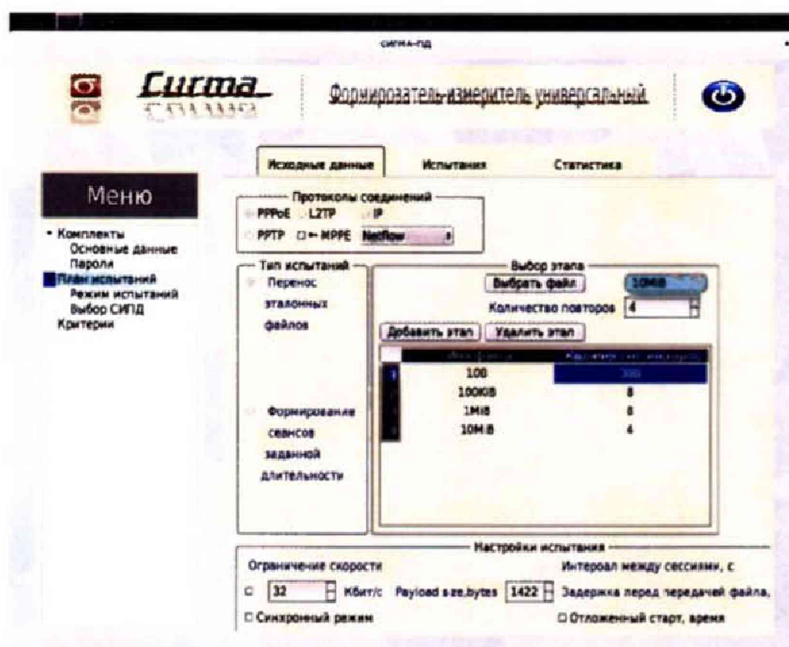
сигма-пд

Curma

Формирователь-измеритель универсальный

Исходные данные | Испытания | Статистика

Меню

• Комплекты
Основные данные
Пароли
План испытаний
Режим испытаний
Выбор СИПД
Критерии

Протоколы соединений
PPPoE L2TP IP
PPTP ☐ ← MPPE NetFlow

Тип испытаний
Перенос эталонных файлов

Формирование сеансов заданной длительности

Выбор этапа
Выбрать файл 10MiB
Количество повторов 4
Добавить этап | Удалить этап

| | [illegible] | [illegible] |
|---|---|---|
| 1 | 100 | 100 |
| 2 | 100KiB | 8 |
| 3 | 1MiB | 8 |
| 4 | 10MiB | 4 |

Настройки испытания
Ограничение скорости
☐ 32 Кбит/с Payload size,bytes 1422
Интервал между сессиями, с
Задержка перед передачей файла,
☐ Синхронный режим
☐ Отложенный старт, время